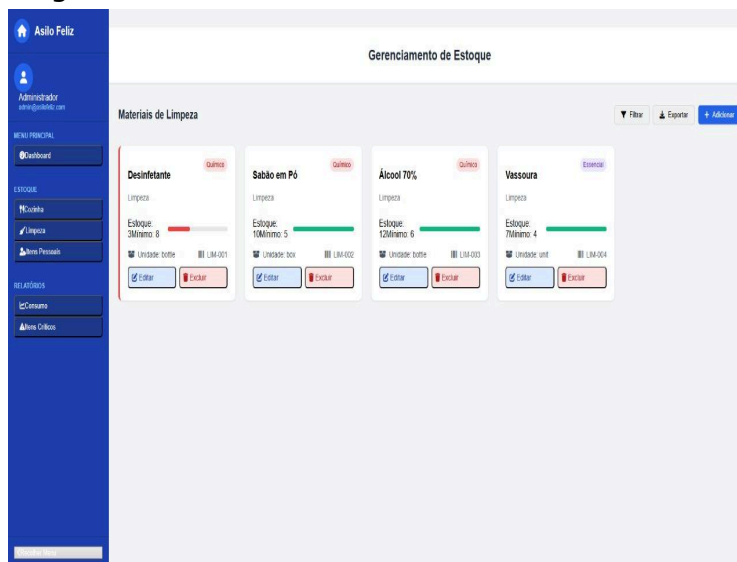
Asilo Feliz

Administrador
admin@asilofeliz.com

MENU PRINCIPAL
Dashboard

ESTOQUE
Cozinha
Limpeza
Itens Pessoais

RELATÓRIOS
Consumo
Itens Críticos

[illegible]

Gerenciamento de Estoque

Materiais de Limpeza

Filtrar
Exportar
+ Adicionar

Químico
Desinfetante
Limpeza
Estoque: 3Mínimo: 8
Unidade: bottle
LIM-001
Editar
Excluir

Químico
Sabão em Pó
Limpeza
Estoque: 10Mínimo: 5
Unidade: box
LIM-002
Editar
Excluir

Químico
Álcool 70%
Limpeza
Estoque: 12Mínimo: 6
Unidade: bottle
LIM-003
Editar
Excluir

Essencial
Vassoura
Limpeza
Estoque: 7Mínimo: 4
Unidade: unit
LIM-004
Editar
Excluir